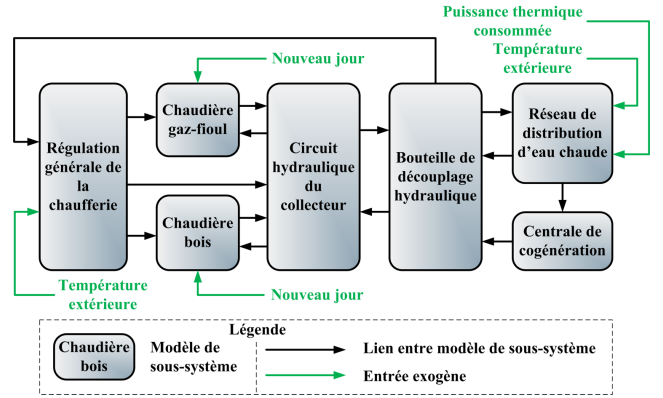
Puissance thermique consommée

Température extérieure

Nouveau jour

Chaudière gaz-fioul

Régulation générale de la chaufferie

Circuit hydraulique du collecteur

Bouteille de découplage hydraulique

Réseau de distribution d'eau chaude

Chaudière bois

Centrale de cogénération

Nouveau jour

Température extérieure

Légende

Chaudière bois

Modèle de sous-système

Lien entre modèle de sous-système

Entrée exogène